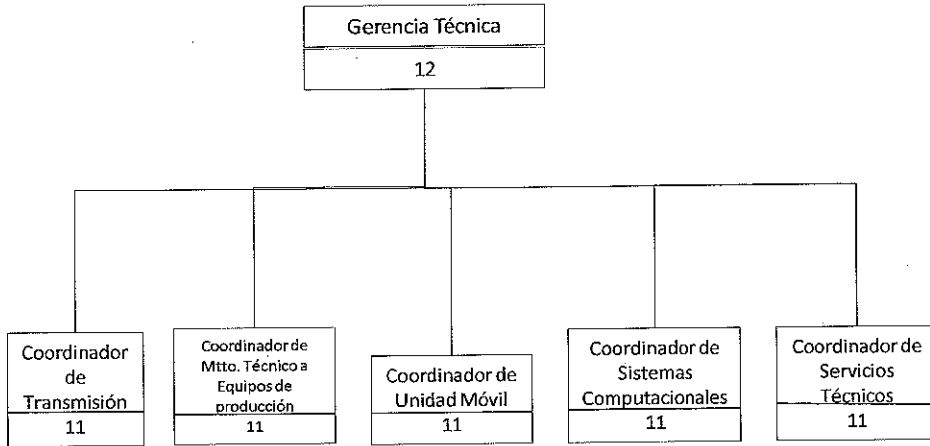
Gerencia Técnica
12

Coordinador de Transmisión
11

Coordinador de Mtto. Técnico a Equipos de producción
11

Coordinador de Unidad Móvil
11

Coordinador de Sistemas Computacionales
11

Coordinador de Servicios Técnicos
11